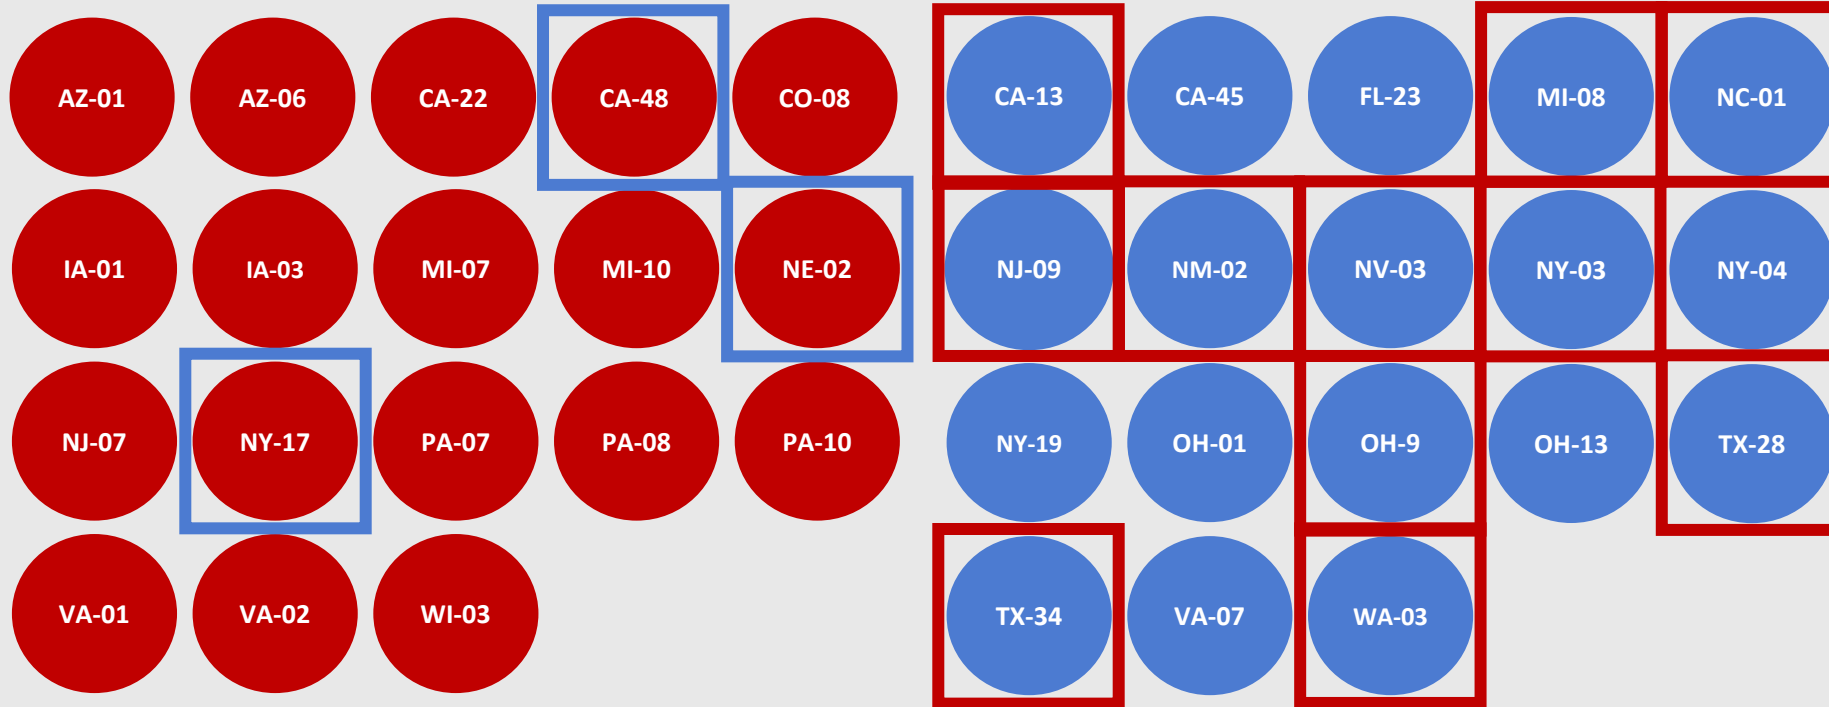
AZ-01 AZ-06 CA-22 CA-48 CO-08

IA-01 IA-03 MI-07 MI-10 NE-02

NJ-07 NY-17 PA-07 PA-08 PA-10

VA-01 VA-02 WI-03

CA-13 CA-45 FL-23 MI-08 NC-01

NJ-09 NM-02 NV-03 NY-03 NY-04

NY-19 OH-01 OH-9 OH-13 TX-28

TX-34 VA-07 WA-03